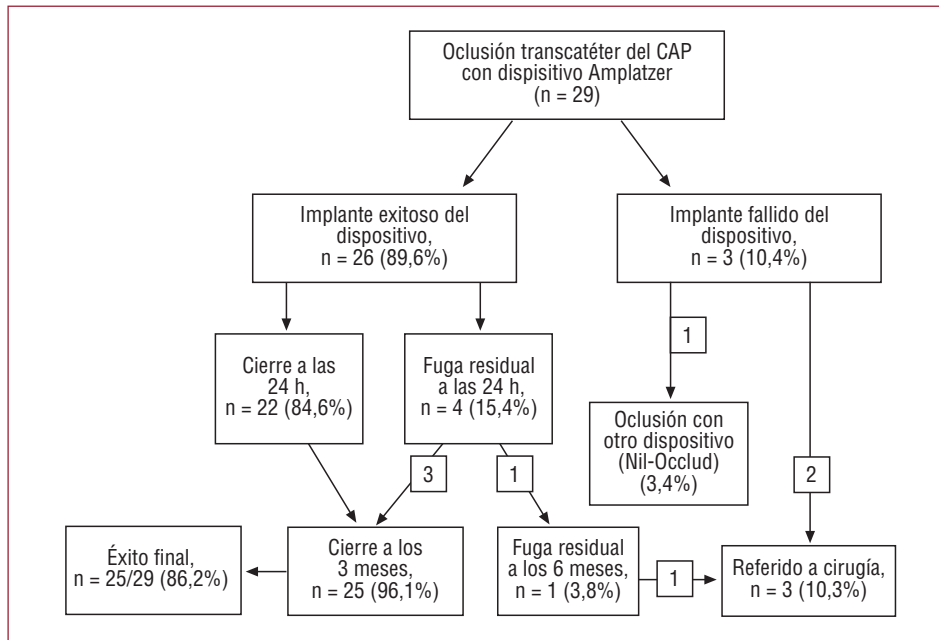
Oclusión transcatéter del CAP con dispositivo Amplatzer (n = 29)

Implante exitoso del dispositivo, n = 26 (89,6%)

Implante fallido del dispositivo, n = 3 (10,4%)

Cierre a las 24 h, n = 22 (84,6%)

Fuga residual a las 24 h, n = 4 (15,4%)

1

Oclusión con otro dispositivo (Nil-Occlud) (3,4%)

3

1

2

Éxito final, n = 25/29 (86,2%)

Cierre a los 3 meses, n = 25 (96,1%)

Fuga residual a los 6 meses, n = 1 (3,8%)

1

Referido a cirugía, n = 3 (10,3%)